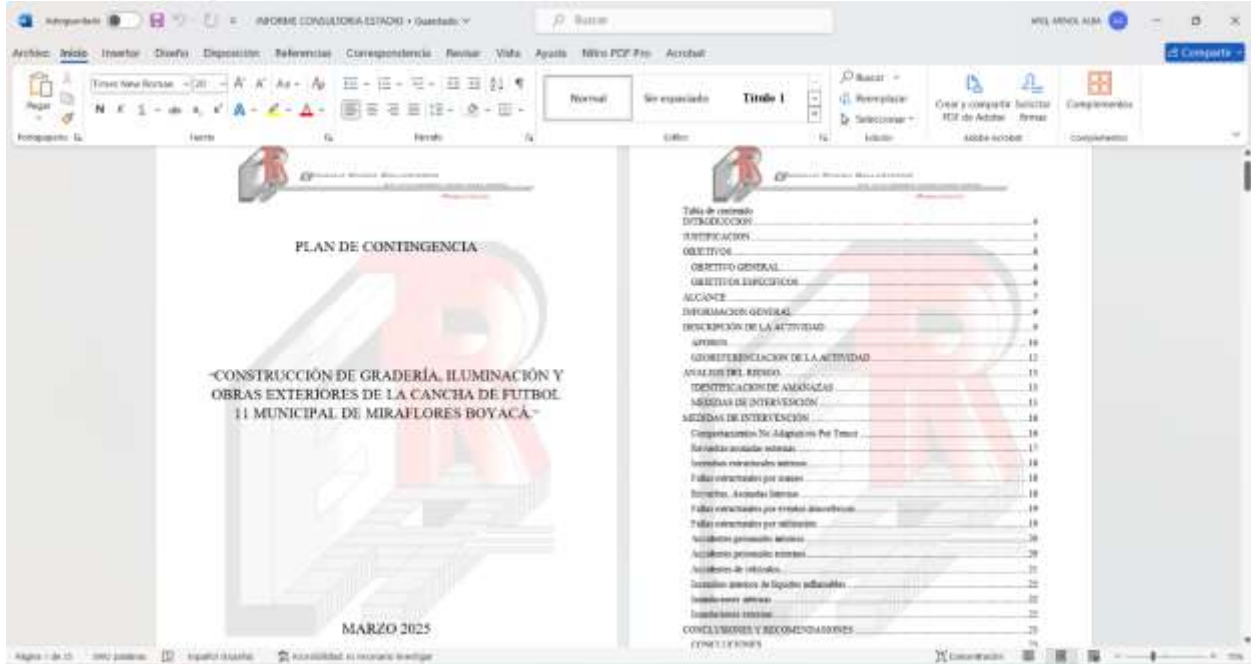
Autoguardado INFORME CONSULTORIA ESTADIO • Guardado Buscar

Archivo Inicio Insertar Diseño Disposición Referencias Correspondencia Revisar Vista Ayuda Nitro PDF Pro Acrobat

Compartir

Times New Roman 20

Pegar

Portapapeles Fuente Párrafo Estilos Edición Adobe Acrobat Complementos

Normal Sin espaciado Título 1

Buscar Reemplazar Seleccionar

Crear y compartir PDF de Adobe Solicitar firmas Complementos

PLAN DE CONTINGENCIA

"CONSTRUCCIÓN DE GRADERÍA, ILUMINACIÓN Y OBRAS EXTERIORES DE LA CANCHA DE FUTBOL 11 MUNICIPAL DE MIRAFLORES BOYACÁ."

MARZO 2025

Tabla de contenido
INTRODUCCION 4
JUSTIFICACION 5
OBJETIVOS 6
OBJETIVO GENERAL 6
OBJETIVOS ESPECIFICOS 6
ALCANCE 7
INFORMACION GENERAL 8
DESCRIPCIÓN DE LA ACTIVIDAD 9
APOROS 10
GEORREFERENCIACION DE LA ACTIVIDAD 12
ANALISIS DEL RIESGO 13
IDENTIFICACION DE AMANAZAS 13
MEDIDAS DE INTERVENSIÓN 15
MEDIDAS DE INTERVENCIÓN 16
Comportamientos No Adaptativos Por Temor 16
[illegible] 17
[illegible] 18
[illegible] 18
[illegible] 18
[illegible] 19
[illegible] 19
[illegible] 20
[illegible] 20
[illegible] 21
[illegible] 22
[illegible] 22
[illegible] 22
CONCLUSIONES Y RECOMENDACIONES 23
CONCLUSIONES

Página 1 de 15 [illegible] palabras Español (España) Accesibilidad: es necesario investigar Concentración